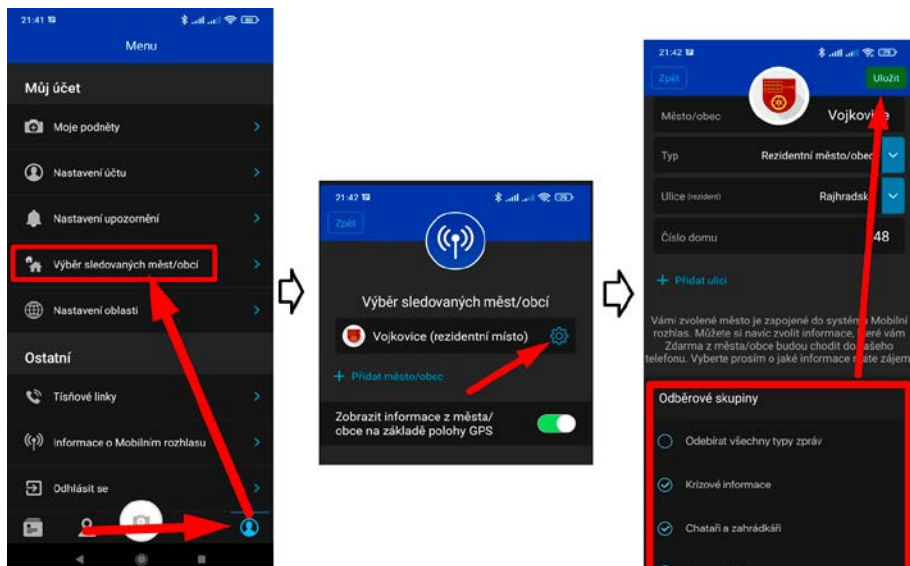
21:41

Menu

Můj účet

Moje podněty

Nastavení účtu

Nastavení upozornění

Výběr sledovaných měst/obcí

Nastavení oblasti

Ostatní

Tísňové linky

informace o Mobilním rozhlasu

Odhlásit se

21:42

Zpět

Výběr sledovaných měst/obcí

Vojkovice (rezidentní místo)

+ Přidat město/obec

Zobrazit informace z města/ obce na základě polohy GPS

21:42

Zpět

Uložit

Město/obec Vojkovi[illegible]

Typ Rezidentní město/obec

Ulice (rezident) Rajhradsk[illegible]

Číslo domu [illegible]48

+ Přidat ulici

Vámi zvolené město je zapojené do systém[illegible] Mobilní rozhlas. Můžete si navíc zvolit informace, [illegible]eré vám Zdarma z města/obce budou chodit do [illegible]ašeho telefonu. Vyberte prosím o jaké informace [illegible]te zájem

Odběrové skupiny

Odebírat všechny typy zpráv

Krizové informace

Chataři a zahrádkáři